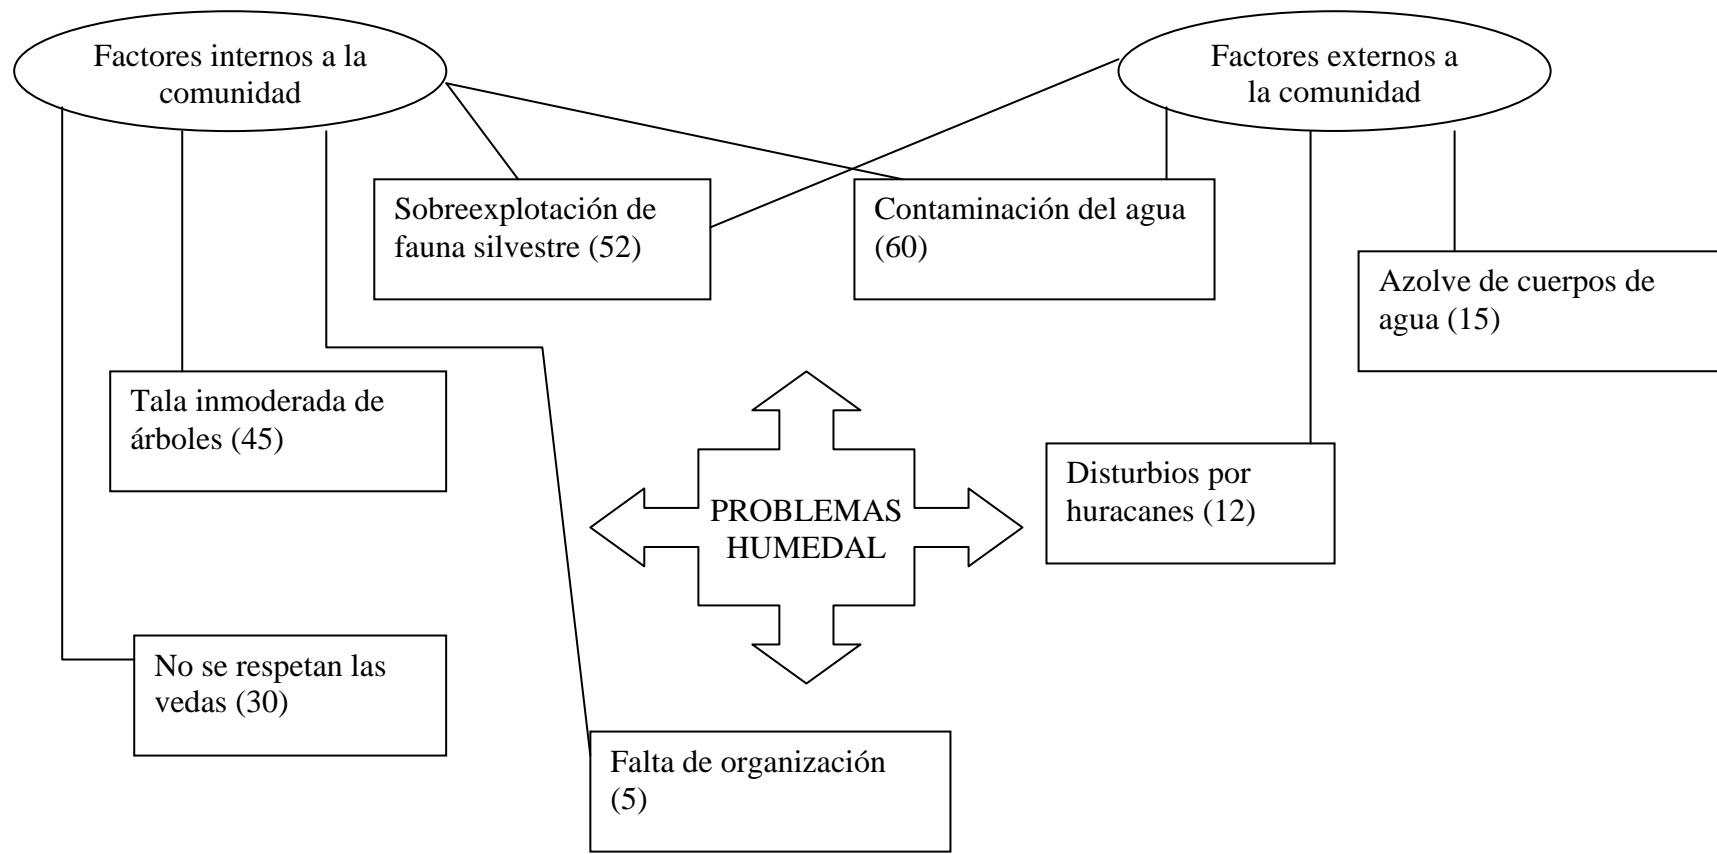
Factores internos a la comunidad

Factores externos a la comunidad

Sobreexplotación de fauna silvestre (52)

Contaminación del agua (60)

Azolve de cuerpos de agua (15)

Tala inmoderada de árboles (45)

PROBLEMAS HUMEDAL

Disturbios por huracanes (12)

No se respetan las vedas (30)

Falta de organización (5)